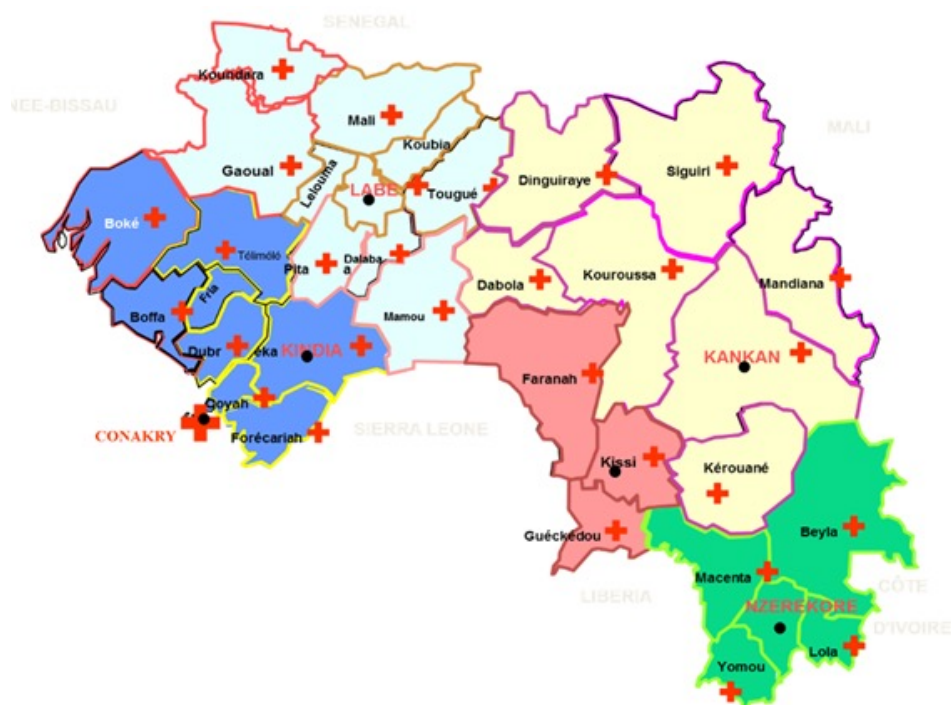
SENEGAL
NEE-BISSAU
Koundara
Mali
Koubia
Gaoual
Lelouma
LABE
Tougué
Dinguiraye
Siguiri
MALI
Boké
Télimélé
Pita
Dalaba
Dabola
Kouroussa
Mandiana
Fria
Boffa
Mamou
Dubr
eka
KINDIA
KANKAN
Faranah
Coyah
CONAKRY
Forécariah
SIERRA LEONE
Kissi
Kérouané
Guéckédou
Beyla
Macenta
LIBERIA
NZEREKORE
CÔTE D'IVOIRE
Yomou
Lola